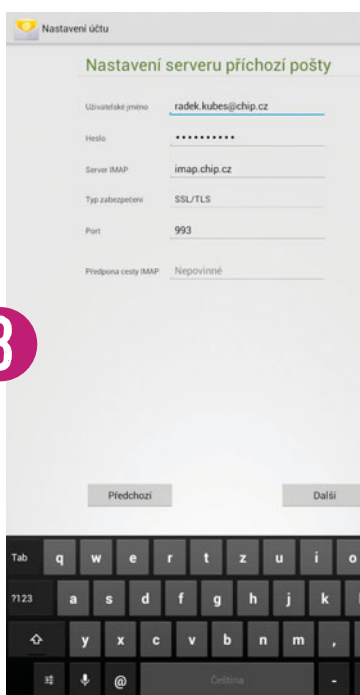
Nastavení účtu

Nastavení serveru příchozí pošty

Uživatelské jméno radek.kubes@chip.cz

Heslo ...........

Server IMAP imap.chip.cz

Typ zabezpečení SSL/TLS

Port 993

Předpona cesty IMAP Nepovinné

3

Předchozí

Další

Tab q w e r t z u i o

?123 a s d f g h j k

y x c v b n m ,

@ Čeština -